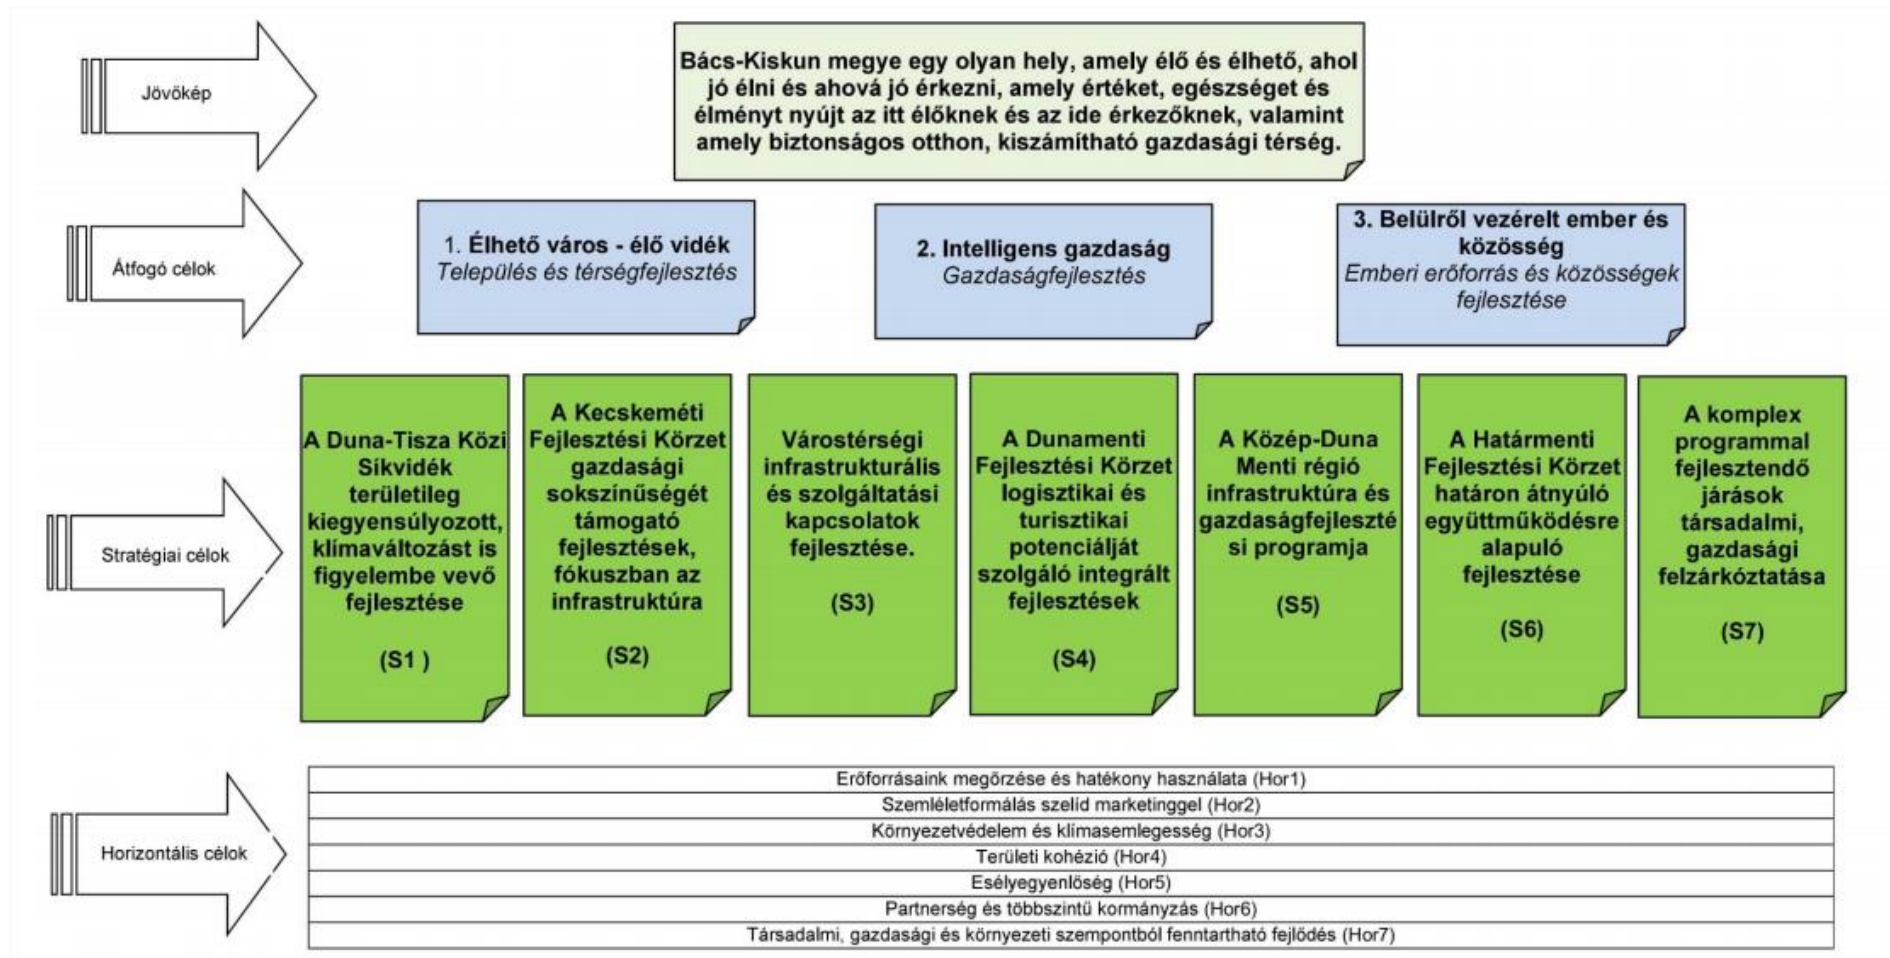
Jövőkép

Bács-Kiskun megye egy olyan hely, amely élő és élhető, ahol jó élni és ahová jó érkezni, amely értéket, egészséget és élményt nyújt az itt élőknek és az ide érkezőknek, valamint amely biztonságos otthon, kiszámítható gazdasági térség.

Átfogó célok

1. Élhető város - élő vidék
Település és térségfejlesztés

2. Intelligens gazdaság
Gazdaságfejlesztés

3. Belülről vezérelt ember és közösség
Emberi erőforrás és közösségek fejlesztése

Stratégiai célok

A Duna-Tisza Közi Síkvidék területileg kiegyensúlyozott, klímaváltozást is figyelembe vevő fejlesztése

(S1 )

A Kecskeméti Fejlesztési Körzet gazdasági sokszínűségét támogató fejlesztések, fókuszban az infrastruktúra

(S2)

Várostérségi infrastrukturális és szolgáltatási kapcsolatok fejlesztése.

(S3)

A Dunamenti Fejlesztési Körzet logisztikai és turisztikai potenciálját szolgáló integrált fejlesztések

(S4)

A Közép-Duna Menti régió infrastruktúra és gazdaságfejlesztési programja

(S5)

A Határmenti Fejlesztési Körzet határon átnyúló együttműködésre alapuló fejlesztése

(S6)

A komplex programmal fejlesztendő járások társadalmi, gazdasági felzárkóztatása

(S7)

Horizontális célok

Erőforrásaink megőrzése és hatékony használata (Hor1)
Szemléletformálás szelíd marketinggel (Hor2)
Környezetvédelem és klímasemlegesség (Hor3)
Területi kohézió (Hor4)
Esélyegyenlőség (Hor5)
Partnerség és többszintű kormányzás (Hor6)
Társadalmi, gazdasági és környezeti szempontból fenntartható fejlődés (Hor7)